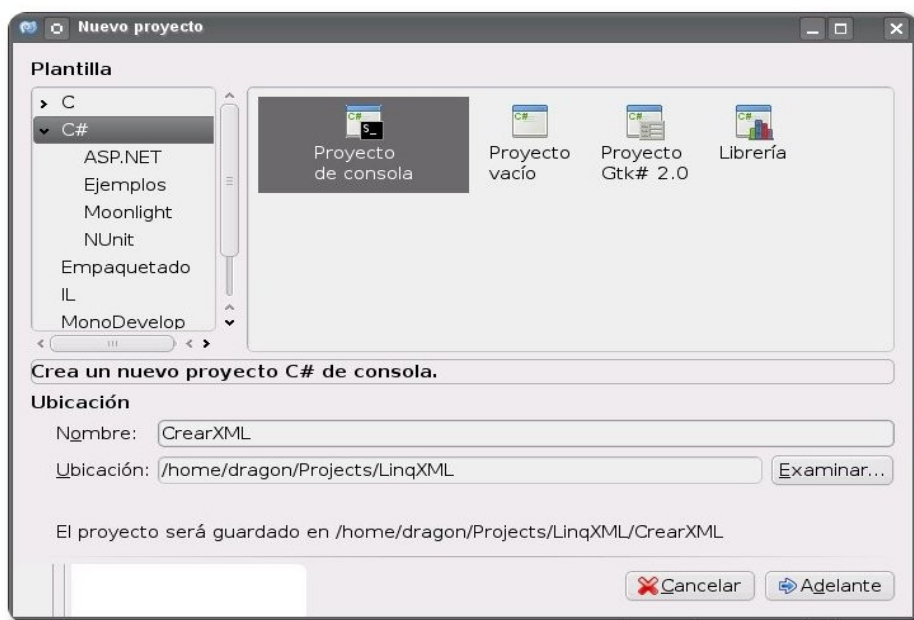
Nuevo proyecto

Plantilla

C
C#
ASP.NET
Ejemplos
Moonlight
NUnit
Empaquetado
IL
MonoDevelop

Proyecto de consola
Proyecto vacío
Proyecto Gtk# 2.0
Librería

Crea un nuevo proyecto C# de consola.

Ubicación

Nombre: CrearXML

Ubicación: /home/dragon/Projects/LinqXML
Examinar...

El proyecto será guardado en /home/dragon/Projects/LinqXML/CrearXML

Cancelar
Adelante